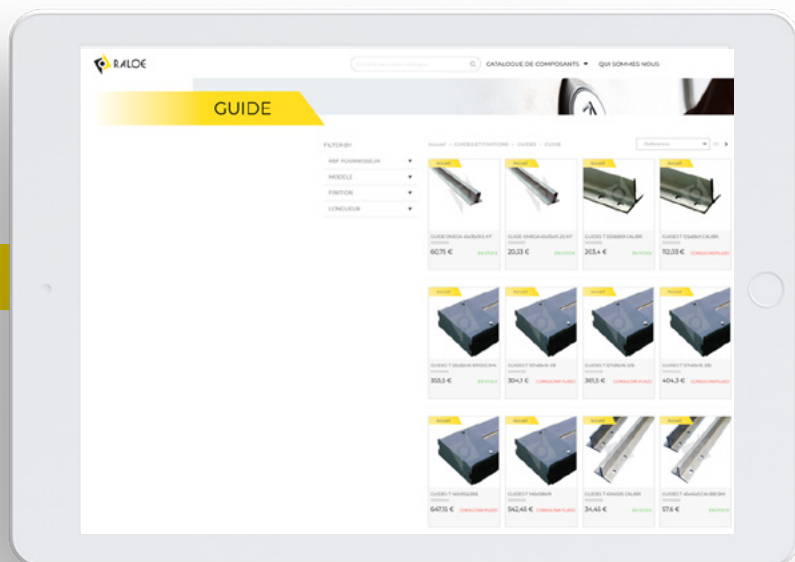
RALOE

CATALOGUE DE COMPOSANTS ▾ QUI SOMMES NOUS

GUIDE

FILTER BY

REF FOURNISSEUR ▾

MODELE ▾

FINITION ▾

LONGUEUR ▾

Accueil > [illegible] > GUIDES > GUIDE

Référence

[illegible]

GUIDE OMEGA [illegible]
60,75 € EN STOCK

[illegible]

GUIDE OMEGA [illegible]
20,33 € EN STOCK

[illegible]

GUIDES T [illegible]
203,4 € EN STOCK

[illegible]

GUIDES T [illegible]
112,03 € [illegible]

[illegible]

GUIDES T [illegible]
355,5 € EN STOCK

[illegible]

GUIDES T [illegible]
304,1 € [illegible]

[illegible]

GUIDES T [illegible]
361,5 € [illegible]

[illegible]

GUIDES T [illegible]
404,3 € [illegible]

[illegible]

GUIDES T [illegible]
647,15 € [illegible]

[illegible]

GUIDES T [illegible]
342,45 € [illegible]

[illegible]

GUIDES T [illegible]
34,45 € EN STOCK

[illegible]

GUIDES T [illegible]
57,6 € EN STOCK